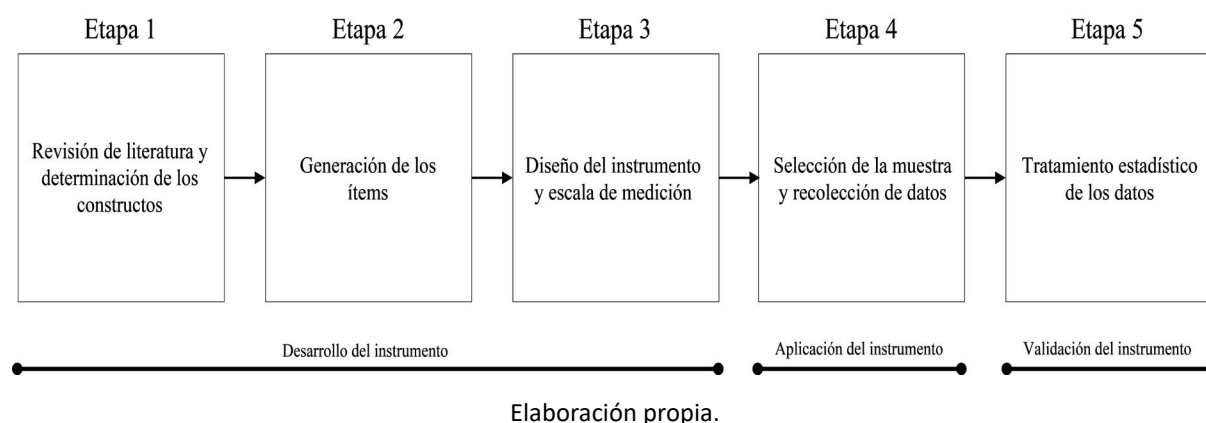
Etapa 1

Revisión de literatura y determinación de los constructos

Etapa 2

Generación de los ítems

Etapa 3

Diseño del instrumento y escala de medición

Etapa 4

Selección de la muestra y recolección de datos

Etapa 5

Tratamiento estadístico de los datos

Desarrollo del instrumento

Aplicación del instrumento

Validación del instrumento

Elaboración propia.